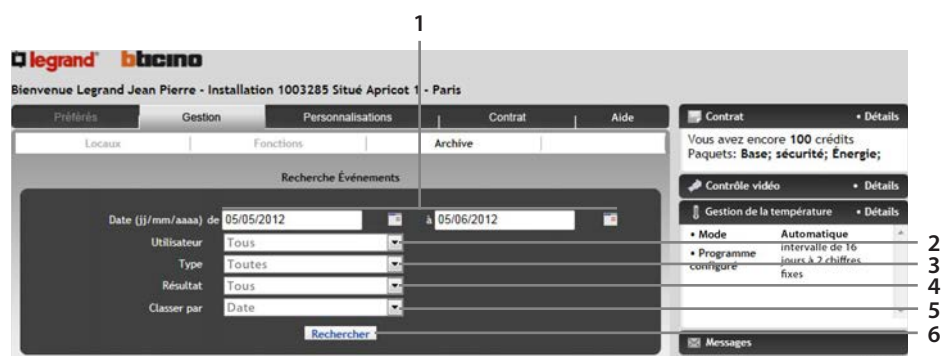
1

legrand bticino

Bienvenue Legrand Jean Pierre - Installation 1003285 Situé Apricot 1 - Paris

Préférés | Gestion | Personnalisations | Contrat | Aide

Locaux | Fonctions | Archive

Recherche Événements

Date (jj/mm/aaaa) de 05/05/2012 à 05/06/2012

Utilisateur Tous

Type Toutes

Résultat Tous

Classer par Date

Rechercher

Contrat • Détails

Vous avez encore 100 crédits
Paquets: Base; sécurité; Énergie;

Contrôle vidéo • Détails

Gestion de la température • Détails

• Mode Automatique

• Programme configuré intervalle de 16 jours à 2 chiffres fixes

Messages

2
3
4
5
6